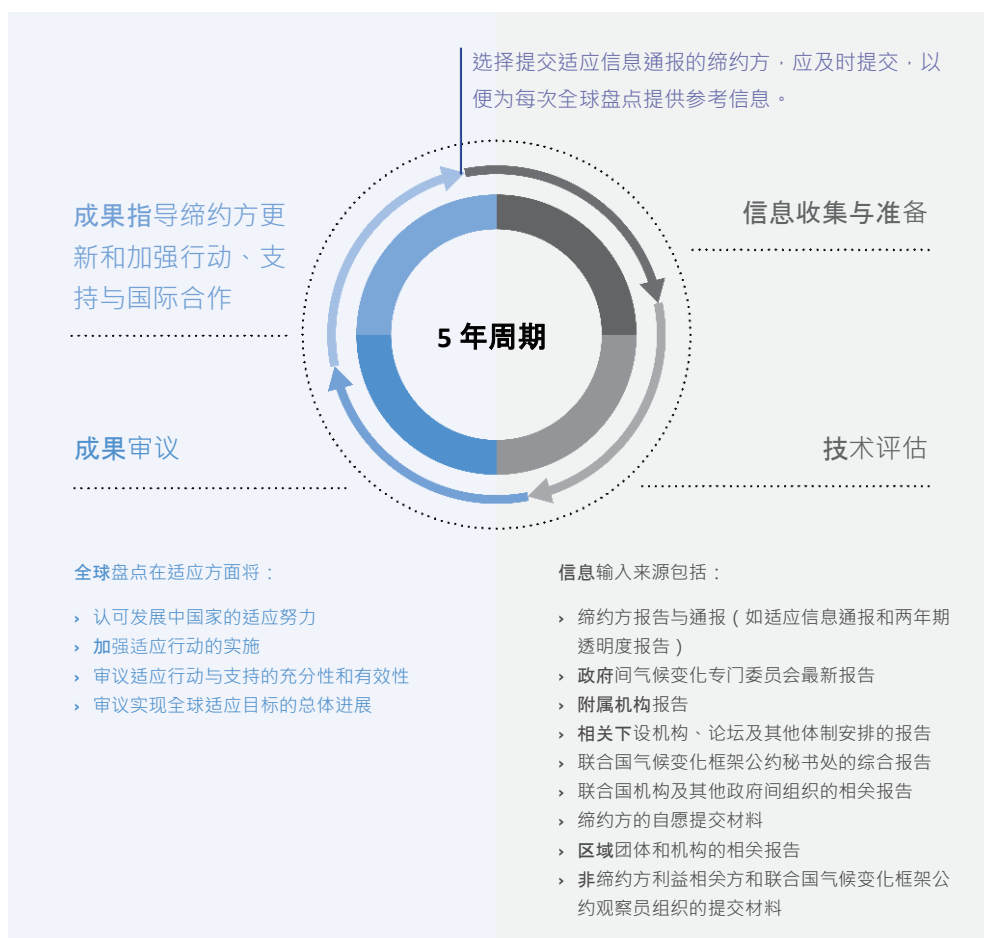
选择提交适应信息通报的缔约方，应及时提交，以便为每次全球盘点提供参考信息。

成果指导缔约方更新和加强行动、支持与国际合作

信息收集与准备

5 年周期

成果审议

技术评估

全球盘点在适应方面将：

› 认可发展中国家的适应努力
› 加强适应行动的实施
› 审议适应行动与支持的充分性和有效性
› 审议实现全球适应目标的总体进展

信息输入来源包括：

› 缔约方报告与通报（如适应信息通报和两年期透明度报告）
› 政府间气候变化专门委员会最新报告
› 附属机构报告
› 相关下设机构、论坛及其他体制安排的报告
› 联合国气候变化框架公约秘书处的综合报告
› 联合国机构及其他政府间组织的相关报告
› 缔约方的自愿提交材料
› 区域团体和机构的相关报告
› 非缔约方利益相关方和联合国气候变化框架公约观察员组织的提交材料